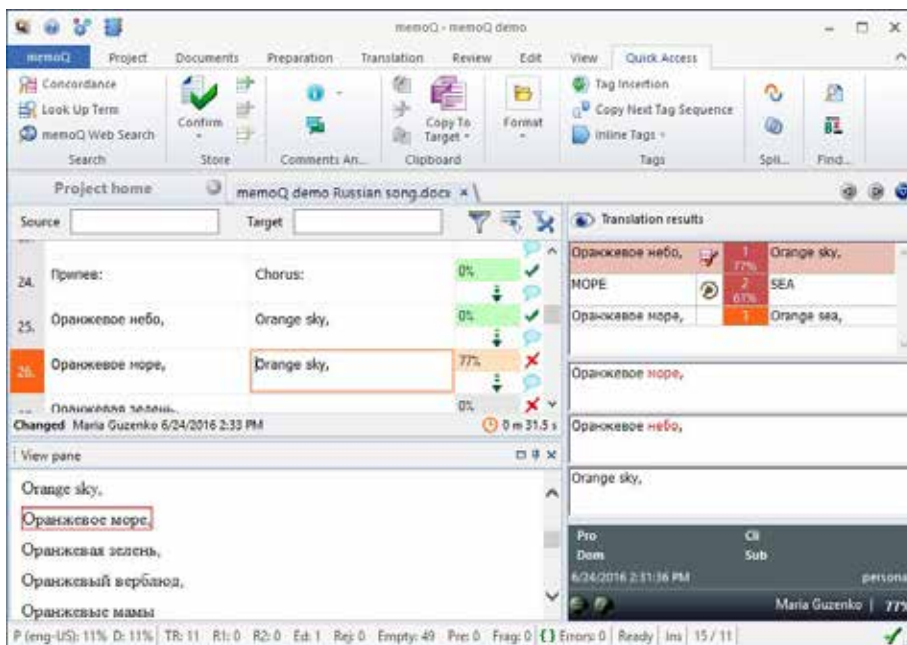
memoQ - memoQ demo

memoQ Project Documents Preparation Translation Review Edit View Quick Access

Concordance
Look Up Term
memoQ Web Search
Search

Confirm
Store

Comments An...

Copy To Target
Clipboard

Format

Tag Insertion
Copy Next Tag Sequence
Inline Tags
Tags

Spli...

Find...

Project home

memoQ demo Russian song.docx ×

Source

Target

| | | | |
|---|---|---|---|
| 24. | Припев: | Chorus: | 0% |
| 25. | Оранжевое небо, | Orange sky, | 0% |
| 26. | Оранжевое море, | Orange sky, | 77% |
| | Оранжевая зелень, | | 0% |

Changed Maria Guzenko 6/24/2016 2:33 PM

0 m 31.5 s

View pane

Orange sky,

Оранжевое море,

Оранжевая зелень,

Оранжевый верблюд,

Оранжевые мамы

Translation results

| | | | |
|---|---|---|---|
| Оранжевое небо, | | 1 77% | Orange sky, |
| МОРЕ | | 2 61% | SEA |
| Оранжевое море, | | 3 | Orange sea, |

Оранжевое море,

Оранжевое небо,

Orange sky,

Pro
Dom
Cli
Sub
6/24/2016 2:31:36 PM
personal
Maria Guzenko | 77

P (eng-US): 11% D: 11% TR: 11 R1: 0 R2: 0 Ed: 1 Rej: 0 Empty: 49 Pre: 0 Frag: 0 {} Errors: 0 Ready Ins 15 / 11